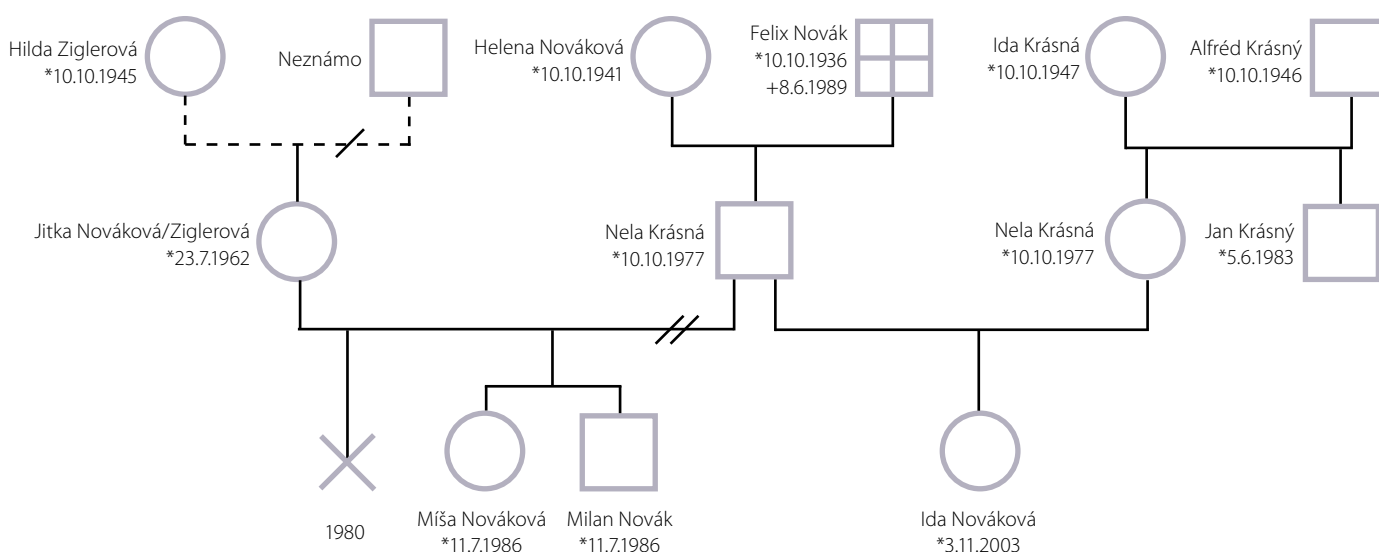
Hilda Ziglerová
*10.10.1945

Neznámo

Helena Nováková
*10.10.1941

Felix Novák
*10.10.1936
+8.6.1989

Ida Krásná
*10.10.1947

Alfréd Krásný
*10.10.1946

Jitka Nováková/Ziglerová
*23.7.1962

Nela Krásná
*10.10.1977

Nela Krásná
*10.10.1977

Jan Krásný
*5.6.1983

1980

Míša Nováková
*11.7.1986

Milan Novák
*11.7.1986

Ida Nováková
*3.11.2003